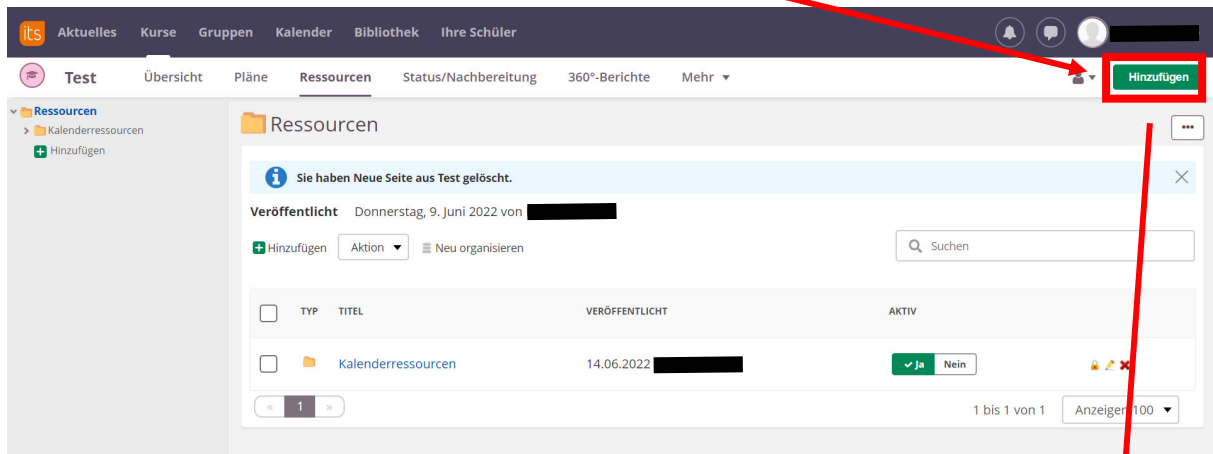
its Aktuelles Kurse Gruppen Kalender Bibliothek Ihre Schüler

Test Übersicht Pläne Ressourcen Status/Nachbereitung 360°-Berichte Mehr ▾

Hinzufügen

Ressourcen
Kalenderressourcen
Hinzufügen

Ressourcen

Sie haben Neue Seite aus Test gelöscht.

Veröffentlicht Donnerstag, 9. Juni 2022 von

Hinzufügen Aktion ▾ Neu organisieren

Suchen

| | TYP | TITEL | VERÖFFENTLICHT | AKTIV |
|---|---|---|---|---|
| | | Kalenderressourcen | 14.06.2022 | ✓ Ja Nein |

« 1 »

1 bis 1 von 1 Anzeigen 100 ▾